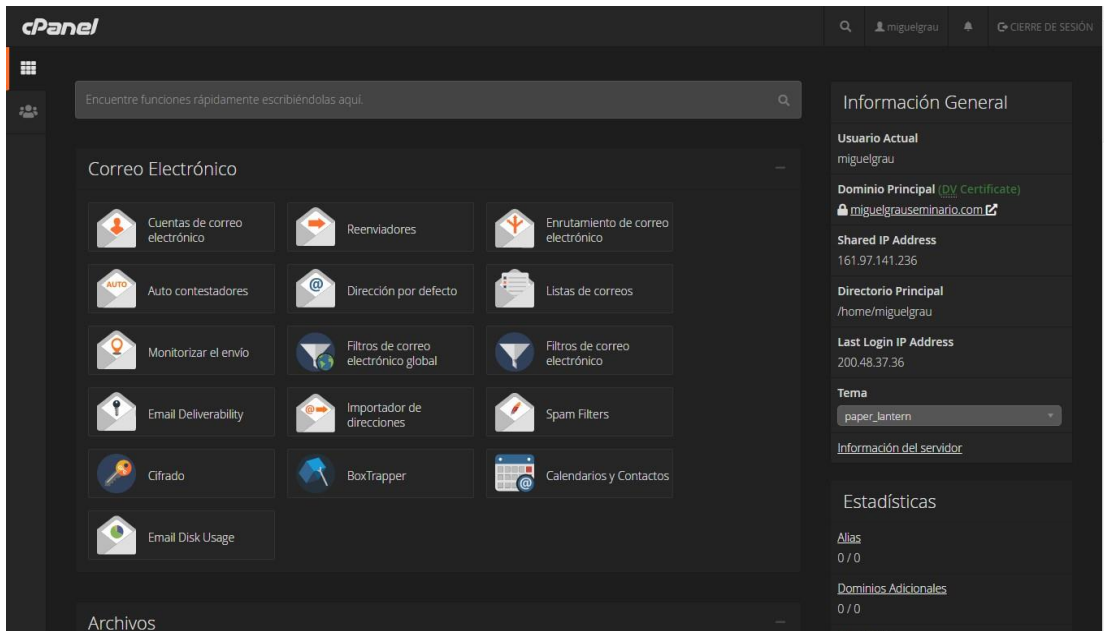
cPanel

miguelgrau

CIERRE DE SESIÓN

Encuentre funciones rápidamente escribiéndolas aquí.

Correo Electrónico

Cuentas de correo electrónico

Reenviadores

Enrutamiento de correo electrónico

AUTO

Auto contestadores

Dirección por defecto

Listas de correos

Monitorizar el envío

Filtros de correo electrónico global

Filtros de correo electrónico

Email Deliverability

Importador de direcciones

Spam Filters

Cifrado

BoxTrapper

Calendarios y Contactos

Email Disk Usage

Archivos

Información General

Usuario Actual
miguelgrau

Dominio Principal (DV Certificate)
miguelgrauseminario.com

Shared IP Address
161.97.141.236

Directorio Principal
/home/miguelgrau

Last Login IP Address
200.48.37.36

Tema
paper_lantern

Información del servidor

Estadísticas

Alias
0 / 0

Dominios Adicionales
0 / 0